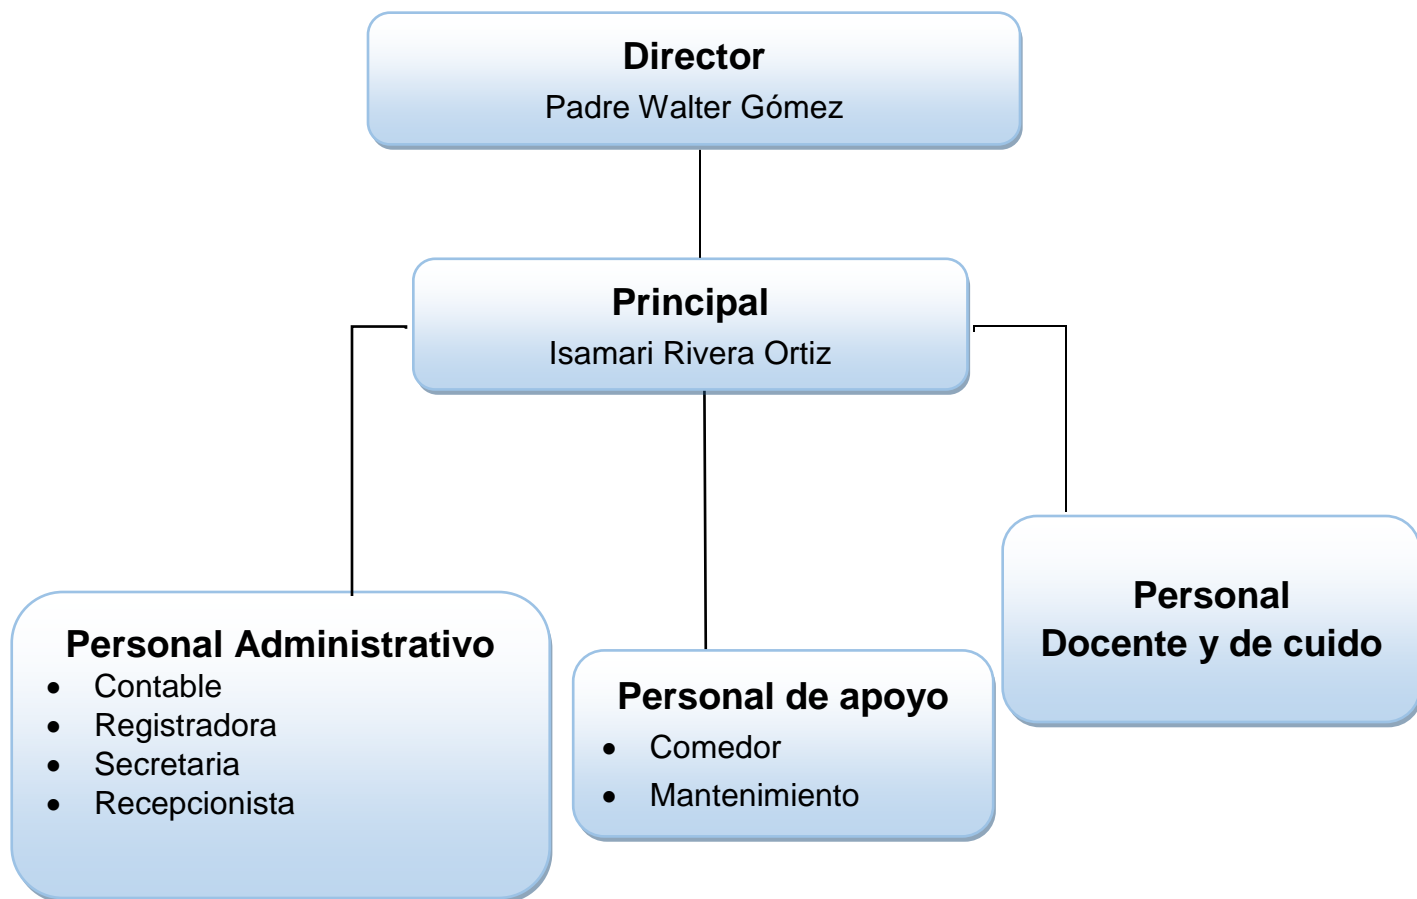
Director
Padre Walter Gómez

Principal
Isamari Rivera Ortiz

Personal Administrativo
- Contable
- Registradora
- Secretaria
- Recepcionista

Personal de apoyo
- Comedor
- Mantenimiento

Personal
Docente y de cuido